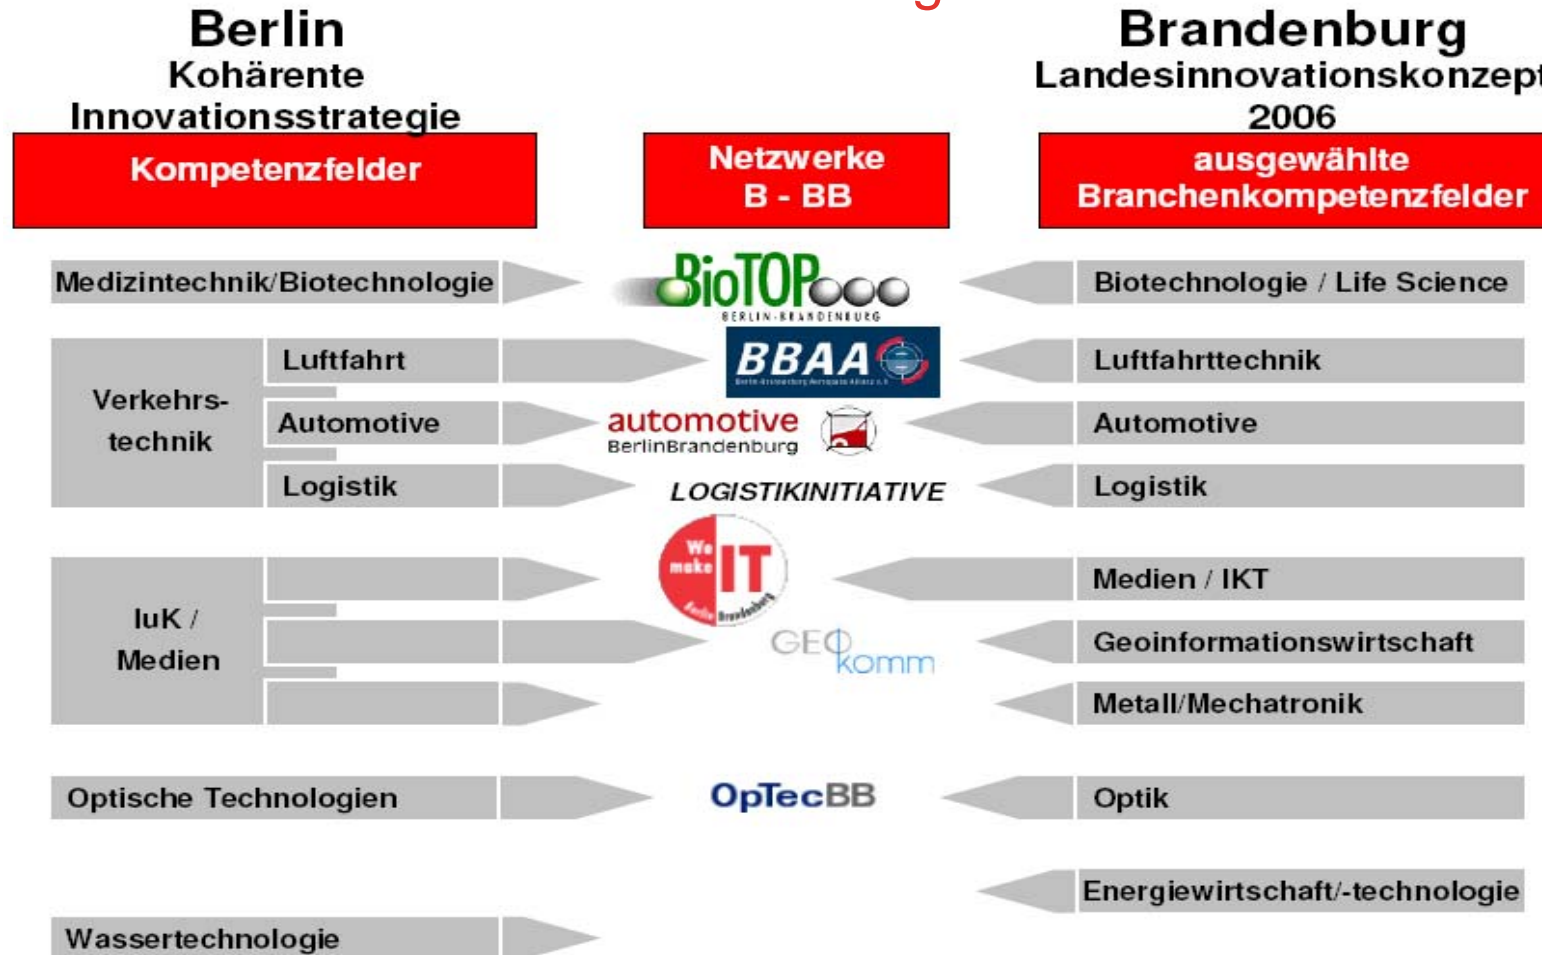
Berlin
Kohärente Innovationsstrategie

Brandenburg
Landesinnovationskonzept 2006

Kompetenzfelder

Netzwerke B - BB

ausgewählte Branchenkompetenzfelder

Medizintechnik/Biotechnologie

BioTOP
BERLIN-BRANDENBURG

Biotechnologie / Life Science

Verkehrs-technik

Luftfahrt

BBAA

Luftfahrttechnik

Automotive

automotive BerlinBrandenburg

Automotive

Logistik

LOGISTIKINITIATIVE

Logistik

IuK / Medien

We make IT

Medien / IKT

GEOkomm

Geoinformationswirtschaft

Metall/Mechatronik

Optische Technologien

OpTecBB

Optik

Energiewirtschaft/-technologie

Wassertechnologie